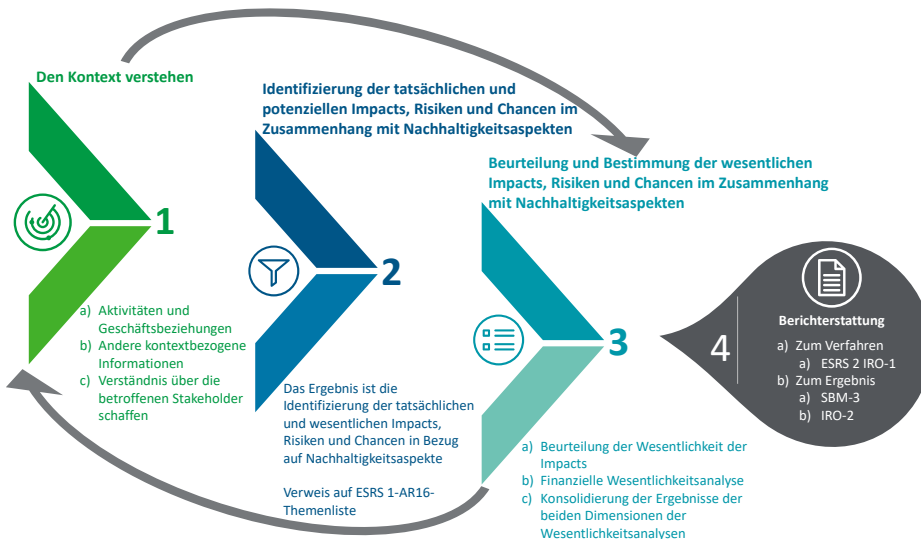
Den Kontext verstehen

1

a) Aktivitäten und Geschäftsbeziehungen
b) Andere kontextbezogene Informationen
c) Verständnis über die betroffenen Stakeholder schaffen

Identifizierung der tatsächlichen und potenziellen Impacts, Risiken und Chancen im Zusammenhang mit Nachhaltigkeitsaspekten

2

Das Ergebnis ist die Identifizierung der tatsächlichen und wesentlichen Impacts, Risiken und Chancen in Bezug auf Nachhaltigkeitsaspekte

Verweis auf ESRS 1-AR16-Themenliste

Beurteilung und Bestimmung der wesentlichen Impacts, Risiken und Chancen im Zusammenhang mit Nachhaltigkeitsaspekten

3

a) Beurteilung der Wesentlichkeit der Impacts
b) Finanzielle Wesentlichkeitsanalyse
c) Konsolidierung der Ergebnisse der beiden Dimensionen der Wesentlichkeitsanalysen

4

Berichterstattung

a) Zum Verfahren
a) ESRS 2 IRO-1
b) Zum Ergebnis
a) SBM-3
b) IRO-2